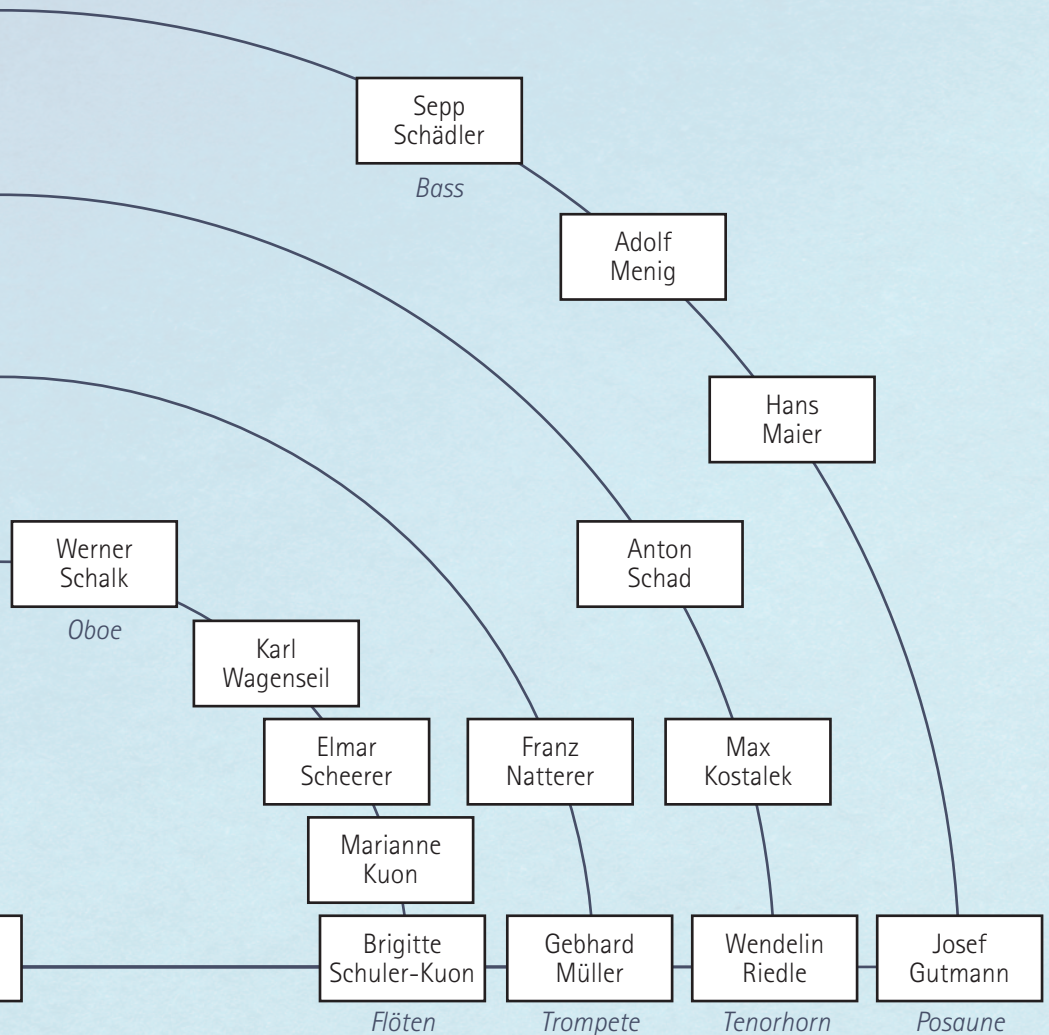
Sepp Schädler
Bass

Adolf Menig

Hans Maier

Anton Schad

Werner Schalk
Oboe

Karl Wagenseil

Elmar Scheerer

Franz Natterer

Max Kostalek

Marianne Kuon

Brigitte Schuler-Kuon
Flöten

Gebhard Müller
Trompete

Wendelin Riedle
Tenorhorn

Josef Gutmann
Posaune